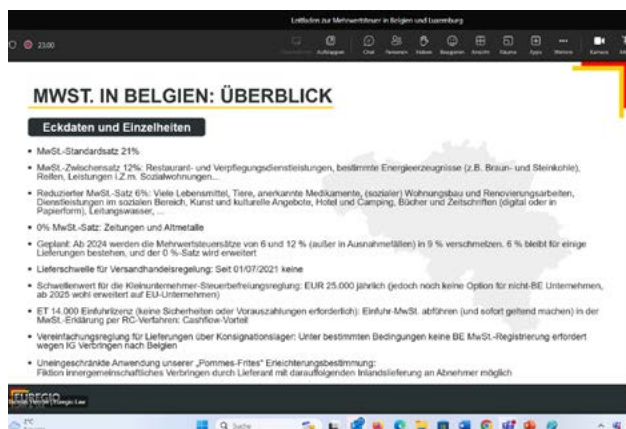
Leitfaden zur Mehrwertsteuer in Belgien und Luxemburg

23:00

Aufzeigen Chat Personen Heben Reagieren Ansicht Räume Apps Weitere Kamera

MWST. IN BELGIEN: ÜBERBLICK

Eckdaten und Einzelheiten

• MwSt.-Standardsatz 21%

• MwSt.-Zwischensatz 12%: Restaurant- und Verpflegungsdienstleistungen, bestimmte Energieerzeugnisse (z.B. Braun- und Steinkohle), Reifen, Leistungen i.Z.m. Sozialwohnungen...

• Reduzierter MwSt.-Satz 6%: Viele Lebensmittel, Tiere, anerkannte Medikamente, (sozialer) Wohnungsbau und Renovierungsarbeiten, Dienstleistungen im sozialen Bereich, Kunst und kulturelle Angebote, Hotel und Camping, Bücher und Zeitschriften (digital oder in Papierform), Leitungswasser, ...

• 0% MwSt.-Satz: Zeitungen und Altmetalle

• Geplant: Ab 2024 werden die Mehrwertsteuersätze von 6 und 12 % (außer in Ausnahmefällen) in 9 % verschmelzen. 6 % bleibt für einige Lieferungen bestehen, und der 0 %-Satz wird erweitert

• Lieferschwelle für Versandhandelsregelung: Seit 01/07/2021 keine

• Schwellenwert für die Kleinunternehmer-Steuerbefreiungsregelung: EUR 25.000 jährlich (jedoch noch keine Option für nicht-BE Unternehmen, ab 2025 wohl erweitert auf EU-Unternehmen)

• ET 14.000 Einfuhrlizenz (keine Sicherheiten oder Vorauszahlungen erforderlich): Einfuhr-MwSt. abführen (und sofort geltend machen) in der MwSt.-Erklärung per RC-Verfahren: Cashflow-Vorteil

• Vereinfachungsreglung für Lieferungen über Konsignationslager: Unter bestimmten Bedingungen keine BE MwSt.-Registrierung erfordert wegen IG Verbringen nach Belgien

• Uneingeschränkte Anwendung unserer „Pommes-Frites" Erleichterungsbestimmung: Fiktion innergemeinschaftliches Verbringen durch Lieferant mit darauffolgenden Inlandslieferung an Abnehmer möglich

EUREGIO

Suche